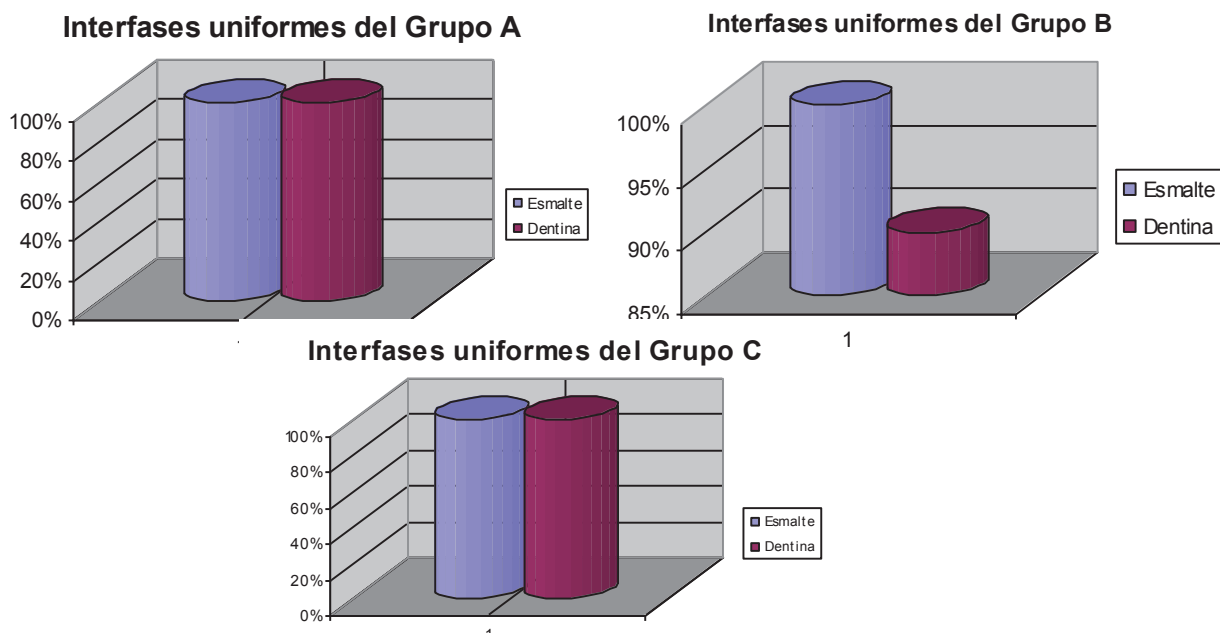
Interfases uniformes del Grupo A

100%
80%
60%
40%
20%
0%

Esmalte
Dentina

Interfases uniformes del Grupo B

100%
95%
90%
85%

1

Esmalte
Dentina

Interfases uniformes del Grupo C

100%
80%
60%
40%
20%
0%

1

Esmalte
Dentina